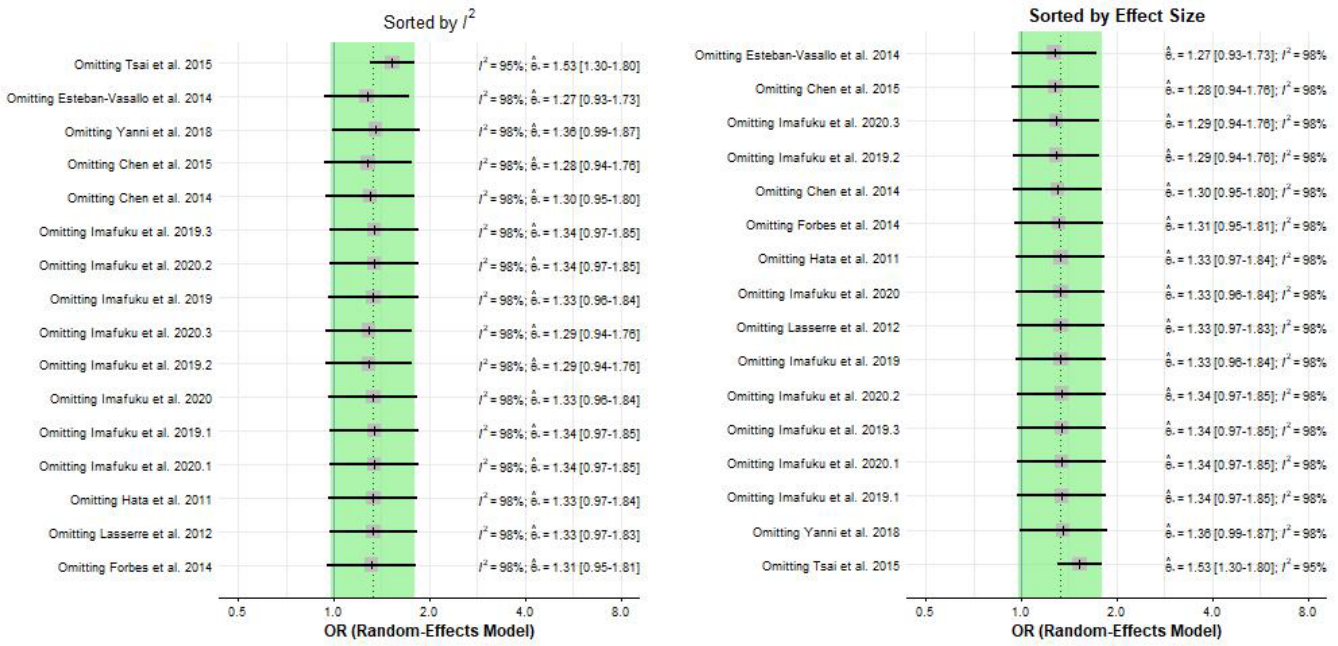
Sorted by $I^2$

Omitting Tsai et al. 2015 — $I^2 = 95\%$; $\hat{\theta}_* = 1.53$ [1.30-1.80]
Omitting Esteban-Vasallo et al. 2014 — $I^2 = 98\%$; $\hat{\theta}_* = 1.27$ [0.93-1.73]
Omitting Yanni et al. 2018 — $I^2 = 98\%$; $\hat{\theta}_* = 1.36$ [0.99-1.87]
Omitting Chen et al. 2015 — $I^2 = 98\%$; $\hat{\theta}_* = 1.28$ [0.94-1.76]
Omitting Chen et al. 2014 — $I^2 = 98\%$; $\hat{\theta}_* = 1.30$ [0.95-1.80]
Omitting Imafuku et al. 2019.3 — $I^2 = 98\%$; $\hat{\theta}_* = 1.34$ [0.97-1.85]
Omitting Imafuku et al. 2020.2 — $I^2 = 98\%$; $\hat{\theta}_* = 1.34$ [0.97-1.85]
Omitting Imafuku et al. 2019 — $I^2 = 98\%$; $\hat{\theta}_* = 1.33$ [0.96-1.84]
Omitting Imafuku et al. 2020.3 — $I^2 = 98\%$; $\hat{\theta}_* = 1.29$ [0.94-1.76]
Omitting Imafuku et al. 2019.2 — $I^2 = 98\%$; $\hat{\theta}_* = 1.29$ [0.94-1.76]
Omitting Imafuku et al. 2020 — $I^2 = 98\%$; $\hat{\theta}_* = 1.33$ [0.96-1.84]
Omitting Imafuku et al. 2019.1 — $I^2 = 98\%$; $\hat{\theta}_* = 1.34$ [0.97-1.85]
Omitting Imafuku et al. 2020.1 — $I^2 = 98\%$; $\hat{\theta}_* = 1.34$ [0.97-1.85]
Omitting Hata et al. 2011 — $I^2 = 98\%$; $\hat{\theta}_* = 1.33$ [0.97-1.84]
Omitting Lasserre et al. 2012 — $I^2 = 98\%$; $\hat{\theta}_* = 1.33$ [0.97-1.83]
Omitting Forbes et al. 2014 — $I^2 = 98\%$; $\hat{\theta}_* = 1.31$ [0.95-1.81]

0.5 1.0 2.0 4.0 8.0
OR (Random-Effects Model)

Sorted by Effect Size

Omitting Esteban-Vasallo et al. 2014 — $\hat{\theta}_* = 1.27$ [0.93-1.73]; $I^2 = 98\%$
Omitting Chen et al. 2015 — $\hat{\theta}_* = 1.28$ [0.94-1.76]; $I^2 = 98\%$
Omitting Imafuku et al. 2020.3 — $\hat{\theta}_* = 1.29$ [0.94-1.76]; $I^2 = 98\%$
Omitting Imafuku et al. 2019.2 — $\hat{\theta}_* = 1.29$ [0.94-1.76]; $I^2 = 98\%$
Omitting Chen et al. 2014 — $\hat{\theta}_* = 1.30$ [0.95-1.80]; $I^2 = 98\%$
Omitting Forbes et al. 2014 — $\hat{\theta}_* = 1.31$ [0.95-1.81]; $I^2 = 98\%$
Omitting Hata et al. 2011 — $\hat{\theta}_* = 1.33$ [0.97-1.84]; $I^2 = 98\%$
Omitting Imafuku et al. 2020 — $\hat{\theta}_* = 1.33$ [0.96-1.84]; $I^2 = 98\%$
Omitting Lasserre et al. 2012 — $\hat{\theta}_* = 1.33$ [0.97-1.83]; $I^2 = 98\%$
Omitting Imafuku et al. 2019 — $\hat{\theta}_* = 1.33$ [0.96-1.84]; $I^2 = 98\%$
Omitting Imafuku et al. 2020.2 — $\hat{\theta}_* = 1.34$ [0.97-1.85]; $I^2 = 98\%$
Omitting Imafuku et al. 2019.3 — $\hat{\theta}_* = 1.34$ [0.97-1.85]; $I^2 = 98\%$
Omitting Imafuku et al. 2020.1 — $\hat{\theta}_* = 1.34$ [0.97-1.85]; $I^2 = 98\%$
Omitting Imafuku et al. 2019.1 — $\hat{\theta}_* = 1.34$ [0.97-1.85]; $I^2 = 98\%$
Omitting Yanni et al. 2018 — $\hat{\theta}_* = 1.36$ [0.99-1.87]; $I^2 = 98\%$
Omitting Tsai et al. 2015 — $\hat{\theta}_* = 1.53$ [1.30-1.80]; $I^2 = 95\%$

0.5 1.0 2.0 4.0 8.0
OR (Random-Effects Model)